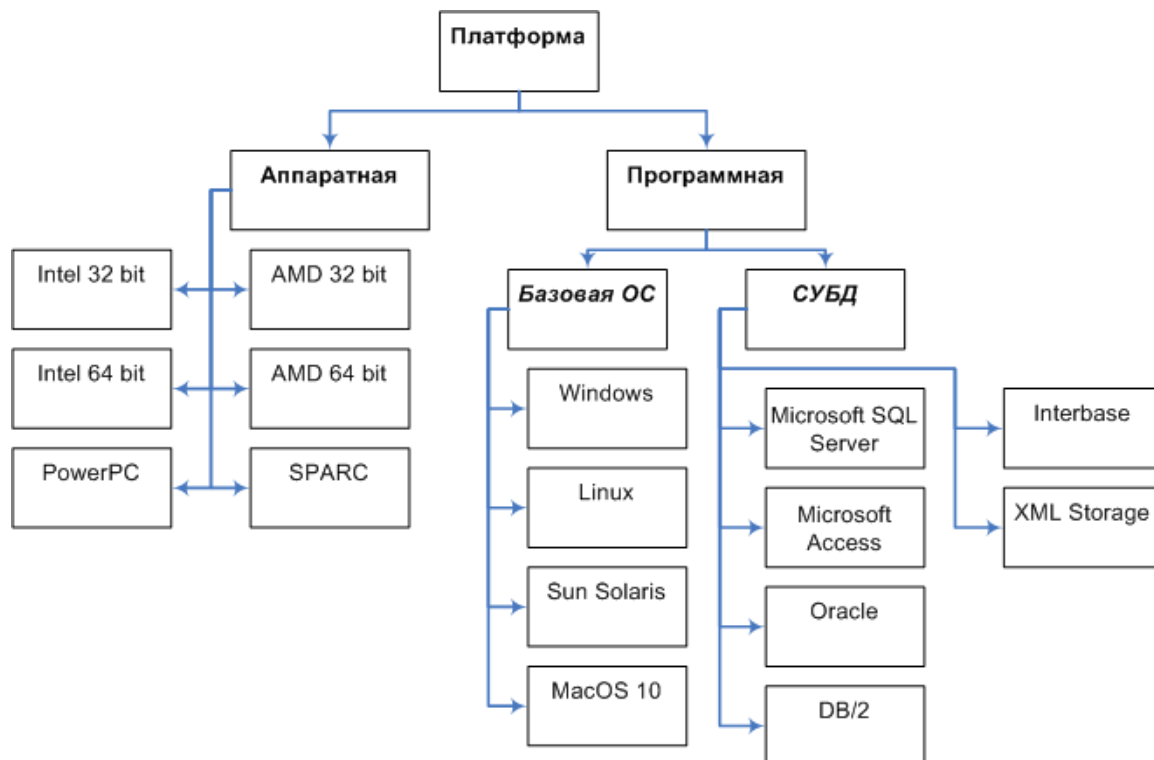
Платформа

Аппаратная

Программная

Intel 32 bit

AMD 32 bit

Intel 64 bit

AMD 64 bit

PowerPC

SPARC

Базовая ОС

СУБД

Windows

Linux

Sun Solaris

MacOS 10

Microsoft SQL Server

Microsoft Access

Oracle

DB/2

Interbase

XML Storage